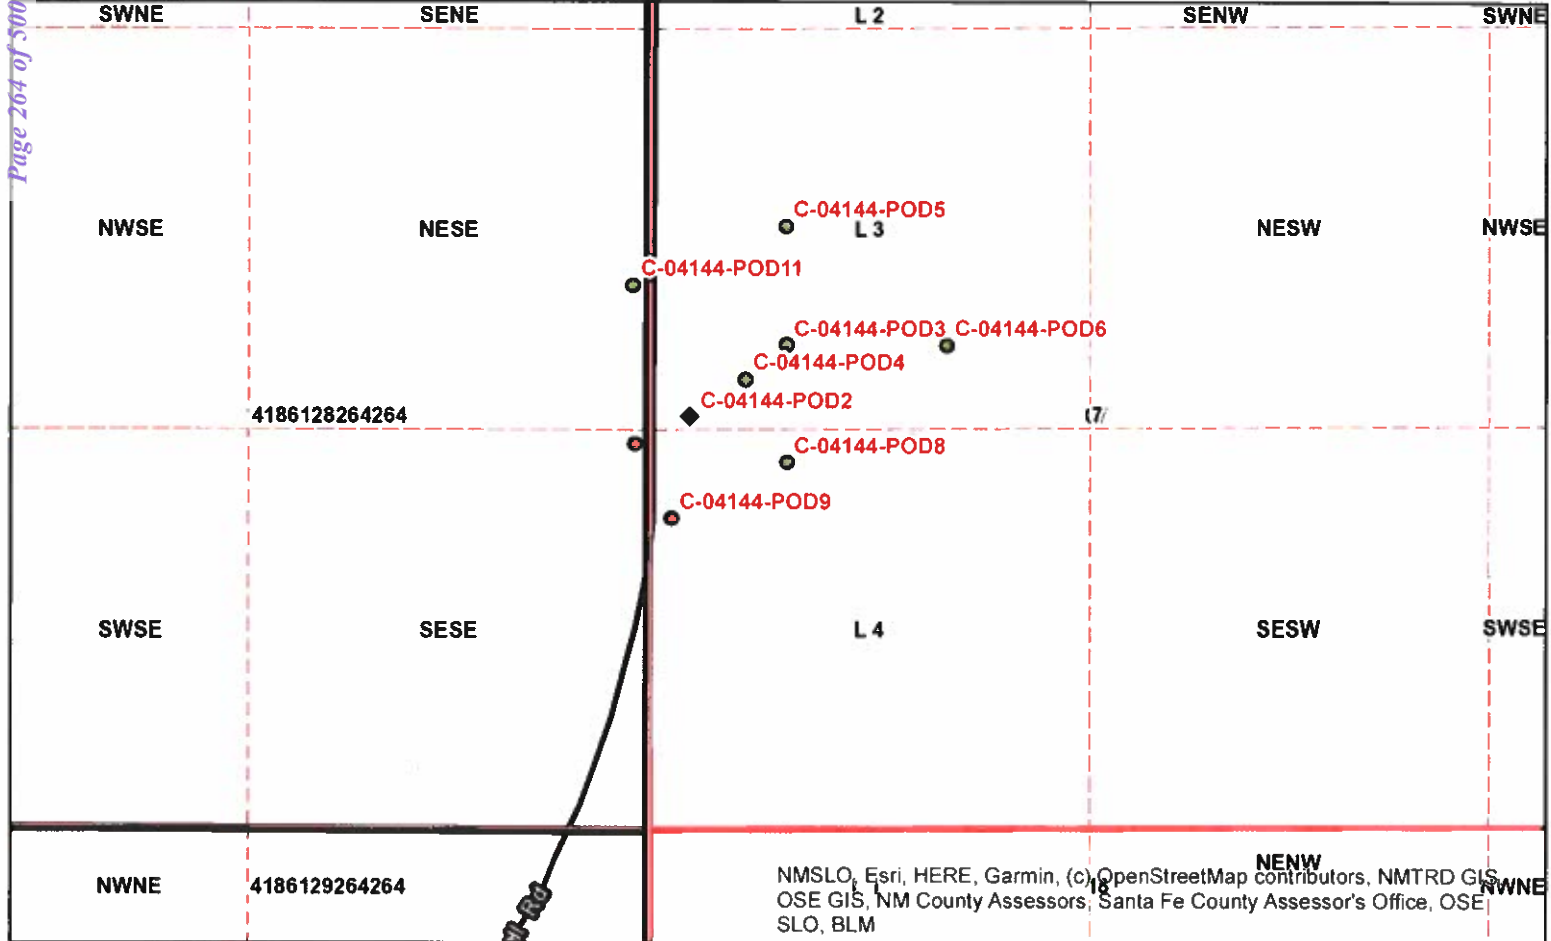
Page 264 of 500

SWNE
SENE
L 2
SENW
SWNE

NWSE
NESE
C-04144-POD5
L 3
NESW
NWSE

C-04144-POD11

C-04144-POD3
C-04144-POD6

C-04144-POD4

4186128264264
C-04144-POD2
17

C-04144-POD8

C-04144-POD9

SWSE
SESE
L 4
SESW
SWSE

NWNE
4186129264264
NENW
NWNE
18

NMSLO, Esri, HERE, Garmin, (c) OpenStreetMap contributors, NMTRD GIS, OSE GIS, NM County Assessors, Santa Fe County Assessor's Office, OSE SLO, BLM